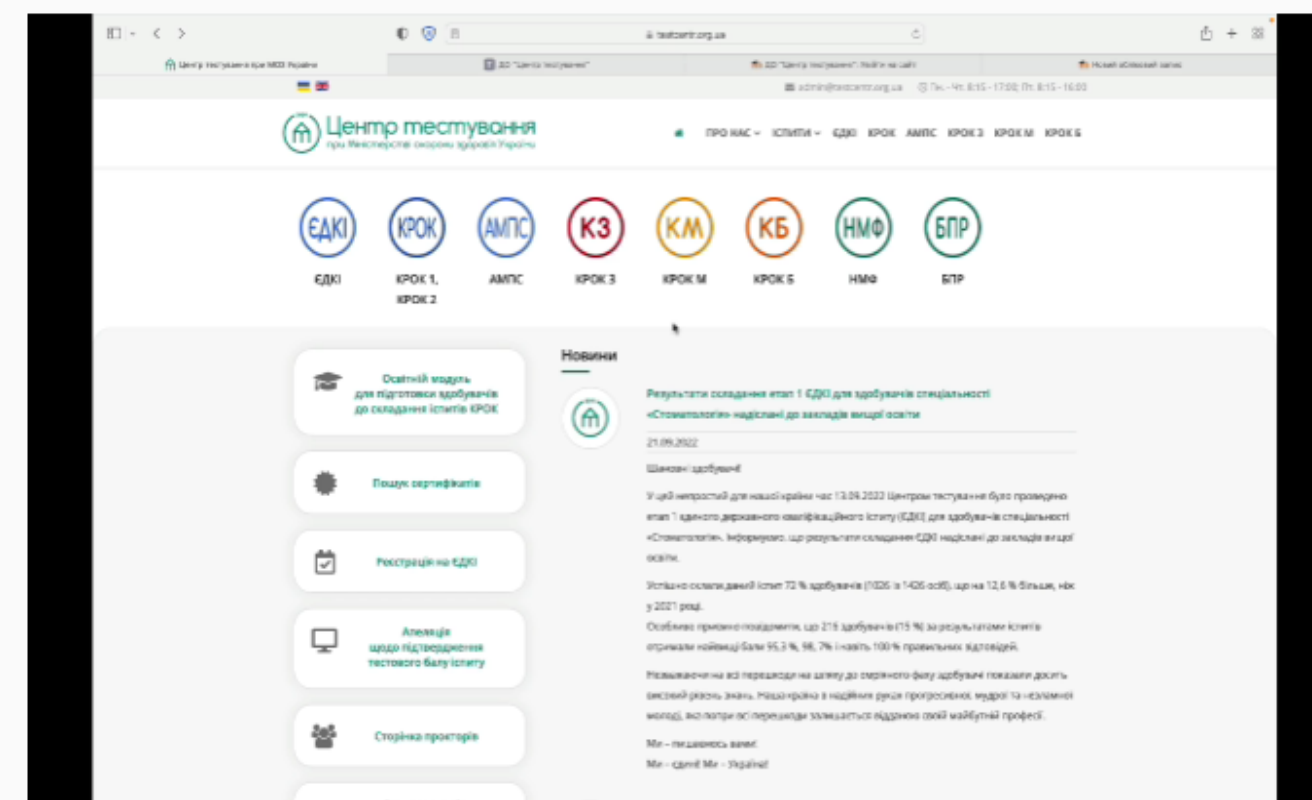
testcentr.org.ua

Центр тестування при МОЗ України | ДО "Центр тестування" | ДО "Центр тестування": Увійти на сайт | Новий обліковий запис

admin@testcentr.org.ua | Пн. - Чт: 8:15 - 17:00; Пт: 8:15 - 16:00

Центр тестування
при Міністерстві охорони здоров'я України

ПРО НАС | ІСПИТИ | ЄДКІ | КРОК | АМПС | КРОК 3 | КРОК М | КРОК Б

ЄДКІ | КРОК | АМПС | КЗ | КМ | КБ | НМФ | БПР

ЄДКІ | КРОК 1, КРОК 2 | АМПС | КРОК 3 | КРОК М | КРОК Б | НМФ | БПР

Освітній модуль для підготовки здобувачів до складання іспитів КРОК

Пошук сертифікатів

Реєстрація на ЄДКІ

Апеляція щодо підтвердження тестового балу іспиту

Сторінка прокторів

Новини

Результати складання етап 1 ЄДКІ для здобувачів спеціальності «Стоматологія» надіслані до закладів вищої освіти

21.09.2022

Шановні здобувачі!

У цей непростий для нашої країни час 13.09.2022 Центром тестування було проведено етап 1 єдиного державного кваліфікаційного іспиту (ЄДКІ) для здобувачів спеціальності «Стоматологія». Інформуємо, що результати складання ЄДКІ надіслані до закладів вищої освіти.

Успішно склали даний іспит 72 % здобувачів (1026 із 1426 осіб), що на 12,6 % більше, ніж у 2021 році.
Особливо приємно повідомити, що 215 здобувачів (15 %) за результатами іспитів отримали найвищі бали 95,3 %, 98, 7% і навіть 100 % правильних відповідей.

Незважаючи на всі перешкоди на шляху до омріяного фаху здобувачі показали досить високий рівень знань. Наша країна в надійних руках прогресивної, мудрої та незламної молоді, яка попри всі перешкоди залишається відданою своїй майбутній професії.

Ми – пишаємось вами!
Ми – єдині! Ми – Україна!